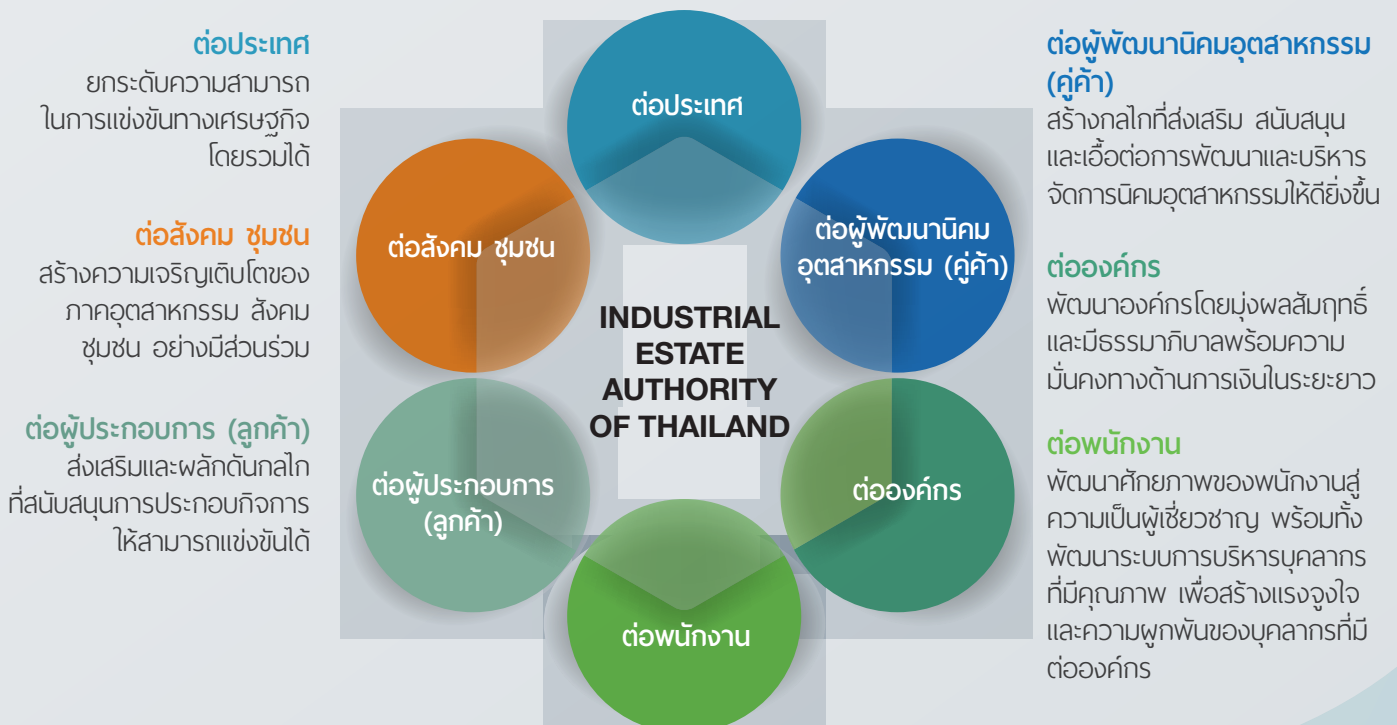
ต่อประเทศ
ยกระดับความสามารถในการแข่งขันทางเศรษฐกิจโดยรวมได้

ต่อสังคม ชุมชน
สร้างความเจริญเติบโตของภาคอุตสาหกรรม สังคม ชุมชน อย่างมีส่วนร่วม

ต่อผู้ประกอบการ (ลูกค้า)
ส่งเสริมและผลักดันกลไกที่สนับสนุนการประกอบกิจการให้สามารถแข่งขันได้

ต่อประเทศ

ต่อสังคม ชุมชน

ต่อผู้พัฒนานิคมอุตสาหกรรม (คู่ค้า)

INDUSTRIAL ESTATE AUTHORITY OF THAILAND

ต่อผู้ประกอบการ (ลูกค้า)

ต่อองค์กร

ต่อพนักงาน

ต่อผู้พัฒนานิคมอุตสาหกรรม (คู่ค้า)
สร้างกลไกที่ส่งเสริม สนับสนุน และเอื้อต่อการพัฒนาและบริหารจัดการนิคมอุตสาหกรรมให้ดียิ่งขึ้น

ต่อองค์กร
พัฒนาองค์กรโดยมุ่งผลสัมฤทธิ์และมีธรรมาภิบาลพร้อมความมั่นคงทางด้านการเงินในระยะยาว

ต่อพนักงาน
พัฒนาศักยภาพของพนักงานสู่ความเป็นผู้เชี่ยวชาญ พร้อมทั้งพัฒนาระบบการบริหารบุคลากรที่มีคุณภาพ เพื่อสร้างแรงจูงใจและความผูกพันของบุคลากรที่มีต่อองค์กร